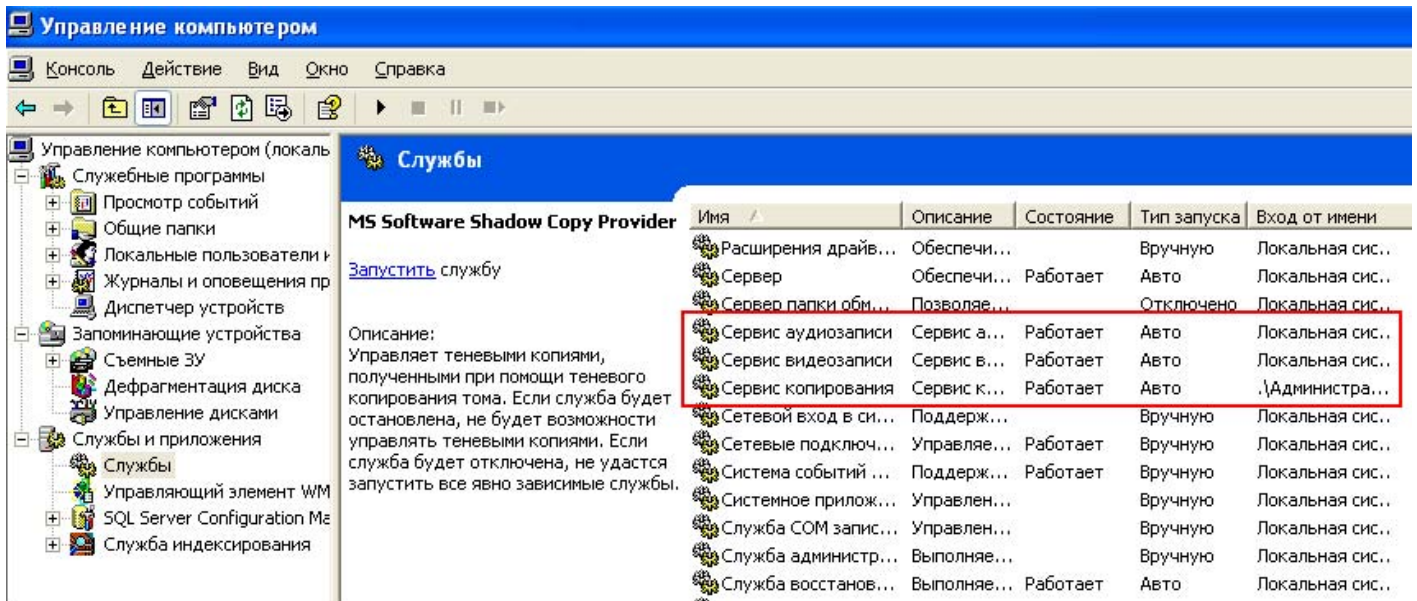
Управление компьютером

Консоль Действие Вид Окно Справка

Управление компьютером (локаль
Служебные программы
Просмотр событий
Общие папки
Локальные пользователи и
Журналы и оповещения пр
Диспетчер устройств
Запоминающие устройства
Съемные ЗУ
Дефрагментация диска
Управление дисками
Службы и приложения
Службы
Управляющий элемент WM
SQL Server Configuration Ma
Служба индексирования

Службы

MS Software Shadow Copy Provider

Запустить службу

Описание:
Управляет теневыми копиями, полученными при помощи теневого копирования тома. Если служба будет остановлена, не будет возможности управлять теневыми копиями. Если служба будет отключена, не удастся запустить все явно зависимые службы.

| Имя | Описание | Состояние | Тип запуска | Вход от имени |
|---|---|---|---|---|
| Расширения драйв... | Обеспечи... | | Вручную | Локальная сис... |
| Сервер | Обеспечи... | Работает | Авто | Локальная сис... |
| Сервер папки обм... | Позволяе... | | Отключено | Локальная сис... |
| Сервис аудиозаписи | Сервис а... | Работает | Авто | Локальная сис... |
| Сервис видеозаписи | Сервис в... | Работает | Авто | Локальная сис... |
| Сервис копирования | Сервис к... | Работает | Авто | .\Администра... |
| Сетевой вход в си... | Поддерж... | | Вручную | Локальная сис... |
| Сетевые подключ... | Управляе... | Работает | Вручную | Локальная сис... |
| Система событий ... | Поддерж... | Работает | Вручную | Локальная сис... |
| Системное прилож... | Управлен... | | Вручную | Локальная сис... |
| Служба COM запис... | Управлен... | | Вручную | Локальная сис... |
| Служба администр... | Выполняе... | | Вручную | Локальная сис... |
| Служба восстанов... | Выполняе... | Работает | Авто | Локальная сис... |